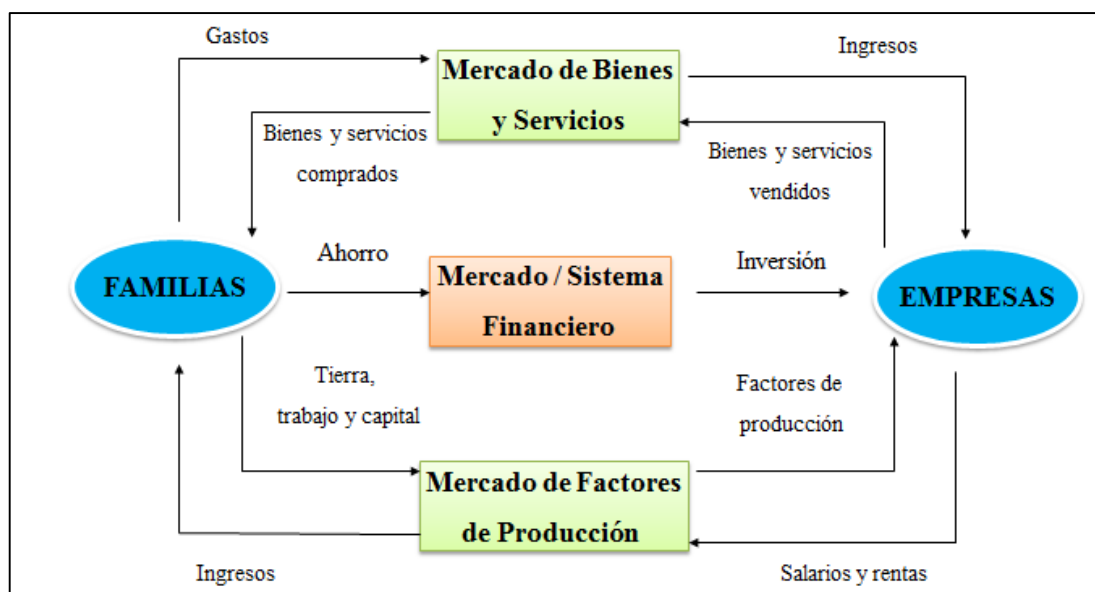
Gastos

Mercado de Bienes y Servicios

Ingresos

Bienes y servicios comprados

Bienes y servicios vendidos

Ahorro

Inversión

FAMILIAS

Mercado / Sistema Financiero

EMPRESAS

Tierra, trabajo y capital

Factores de producción

Mercado de Factores de Producción

Ingresos

Salarios y rentas